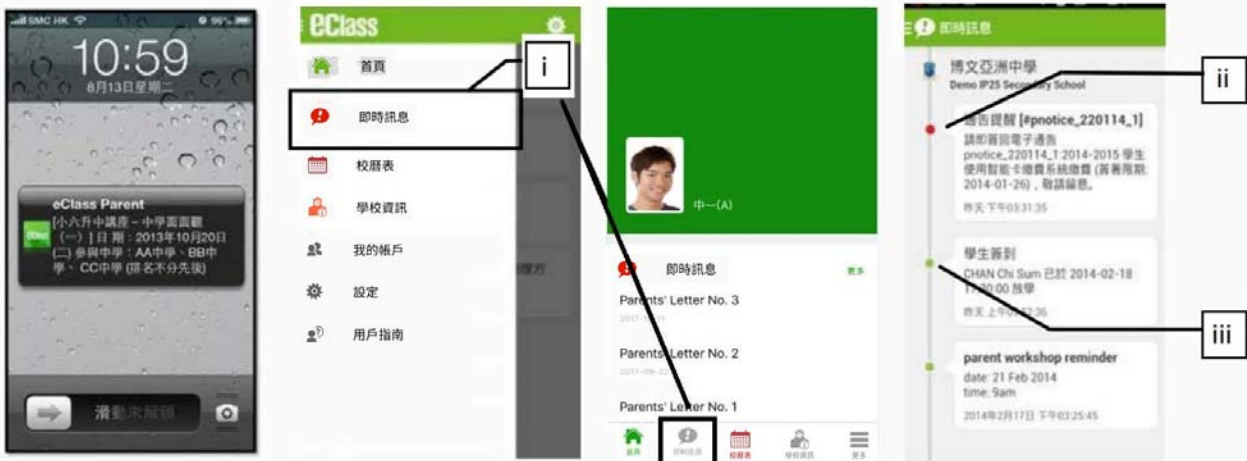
SMC HK

10:59
8月13日星期二

eClass Parent
[小六升中講座 – 中學面面觀 (一)] 日期：2013年10月20日 (二) 參與中學：AA中學、BB中學、CC中學 (排名不分先後)

滑動來解鎖

eClass

首頁

即時訊息

校曆表

學校資訊

我的帳戶

設定

用戶指南

i

中一(A)

即時訊息

更多

Parents' Letter No. 3

Parents' Letter No. 2

Parents' Letter No. 1

首頁 即時訊息 校曆表 學校資訊 更多

即時訊息

博文亞洲中學
Demo IP25 Secondary School

ii

通告提醒 [#pnotice_220114_1]
請即簽回電子通告 pnotice_220114_1:2014-2015 學生使用智能卡繳費系統繳費 (簽署限期: 2014-01-26)，敬請留意。
昨天 下午03:31:35

學生簽到
CHAN Chi Sum 已於 2014-02-18 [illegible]:00 放學
昨天 上午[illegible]36

iii

parent workshop reminder
date: 21 Feb 2014
time: 9am
2014年2月17日 下午03:25:45